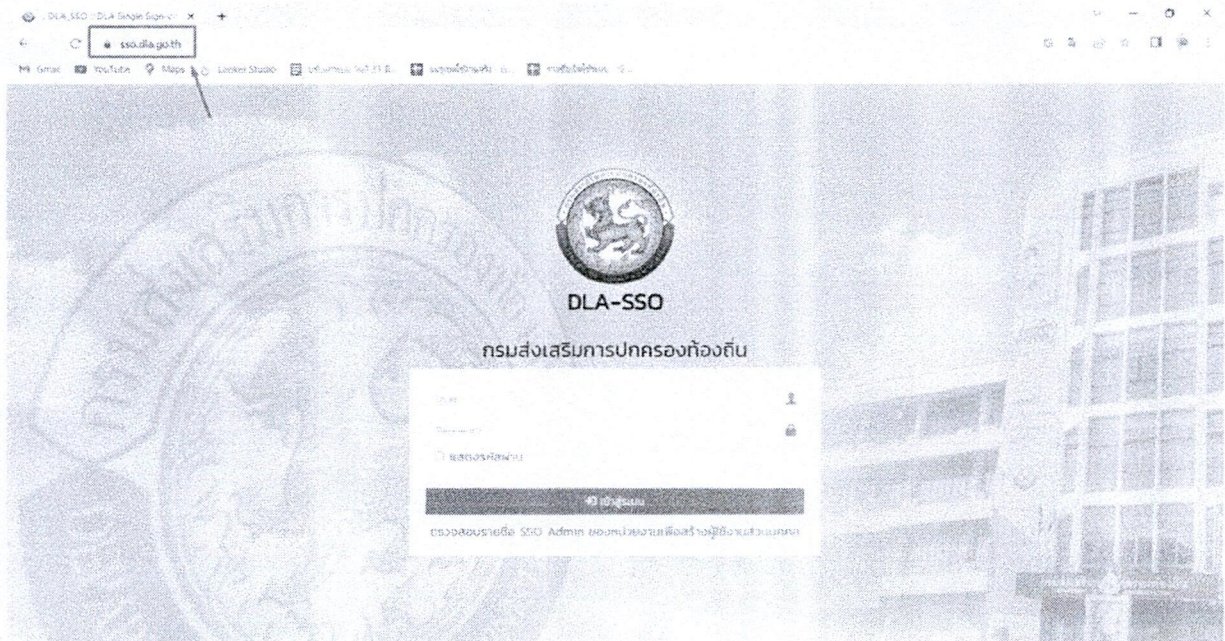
DLA_SSO - DLA Single Sign-on

sso.dla.go.th

Gmail YouTube Maps Looker Studio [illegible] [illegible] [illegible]

DLA-SSO

กรมส่งเสริมการปกครองท้องถิ่น

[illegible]

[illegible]

แสดงรหัสผ่าน

เข้าสู่ระบบ

ตรวจสอบรายชื่อ SSO Admin ของหน่วยงานเพื่อสร้างผู้ใช้งานส่วนบุคคล